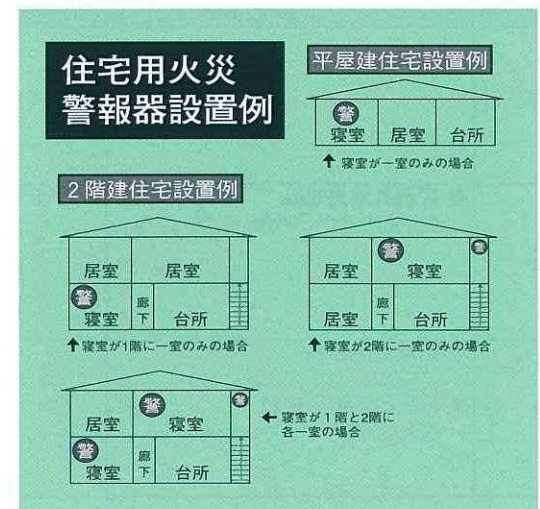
住宅用火災
警報器設置例

平屋建住宅設置例

警
寝室　居室　台所

↑寝室が一室のみの場合

2階建住宅設置例

居室　居室
警
寝室　廊下　台所

↑寝室が1階に一室のみの場合

警
居室　寝室　警
居室　廊下　台所

↑寝室が2階に一室のみの場合

警
居室　寝室　警
警
寝室　廊下　台所

← 寝室が1階と2階に各一室の場合